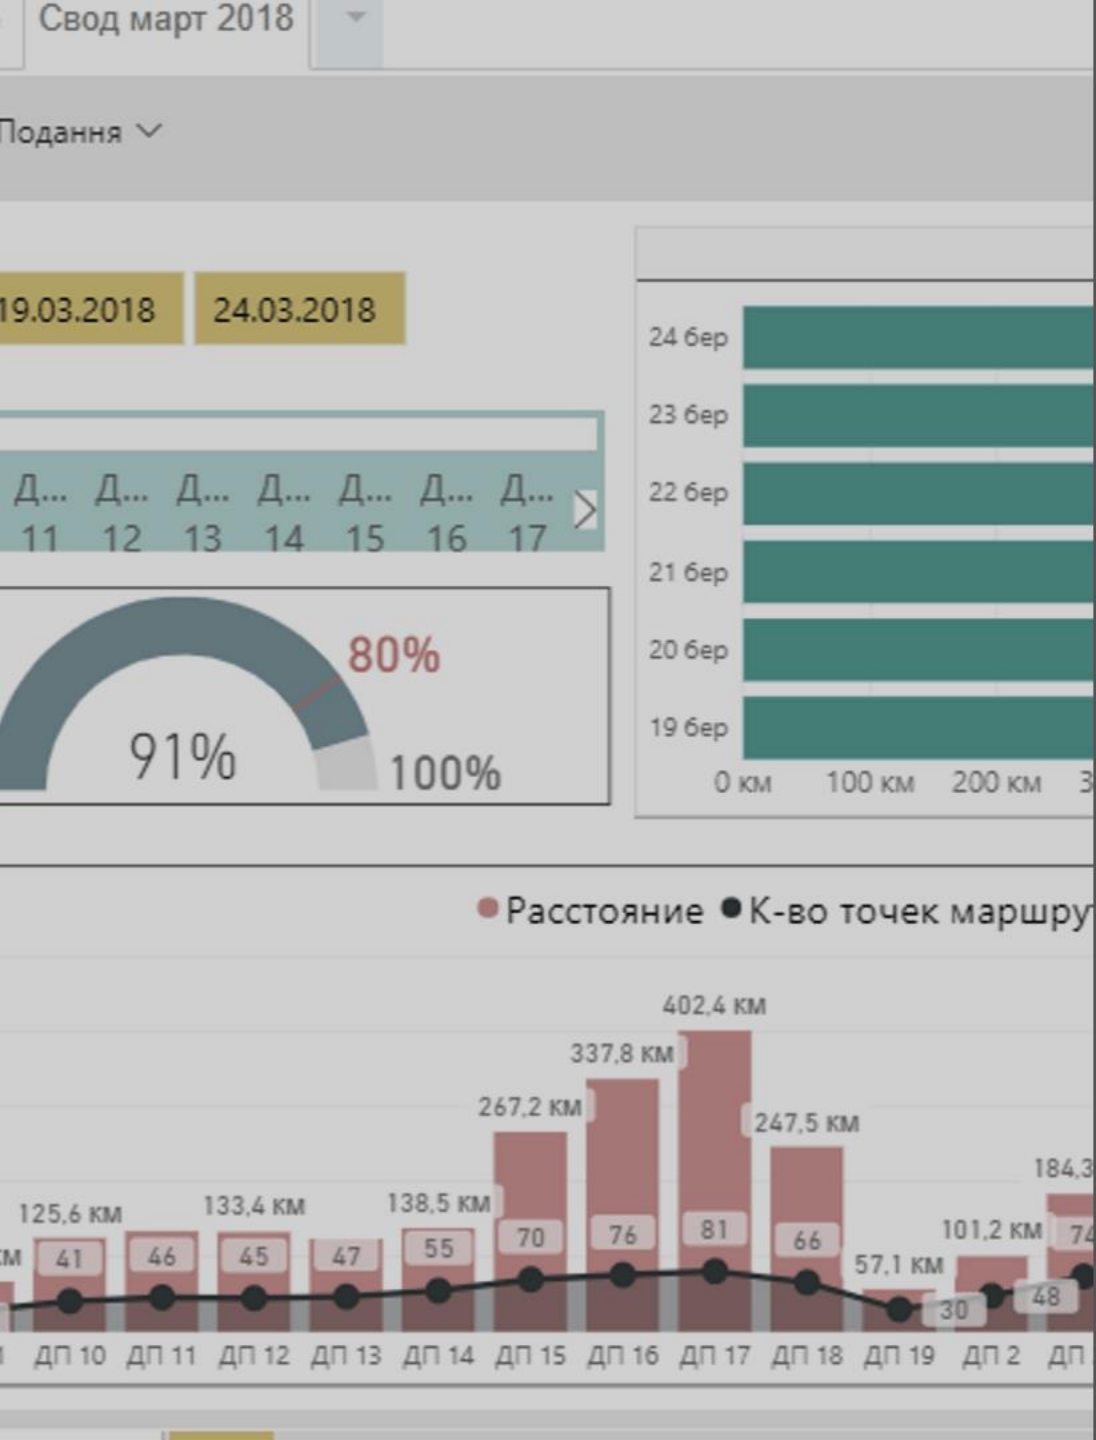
Свод март 2018

Подання

19.03.2018 24.03.2018

Д... 11 Д... 12 Д... 13 Д... 14 Д... 15 Д... 16 Д... 17

80%
91%
100%

24 бер
23 бер
22 бер
21 бер
20 бер
19 бер
0 км 100 км 200 км

Расстояние К-во точек маршру

402,4 км
337,8 км
267,2 км
247,5 км
184,3
125,6 км
133,4 км
138,5 км
101,2 км
57,1 км
41 46 45 47 55 70 76 81 66 30 48 74

ДП 10 ДП 11 ДП 12 ДП 13 ДП 14 ДП 15 ДП 16 ДП 17 ДП 18 ДП 19 ДП 2 ДП